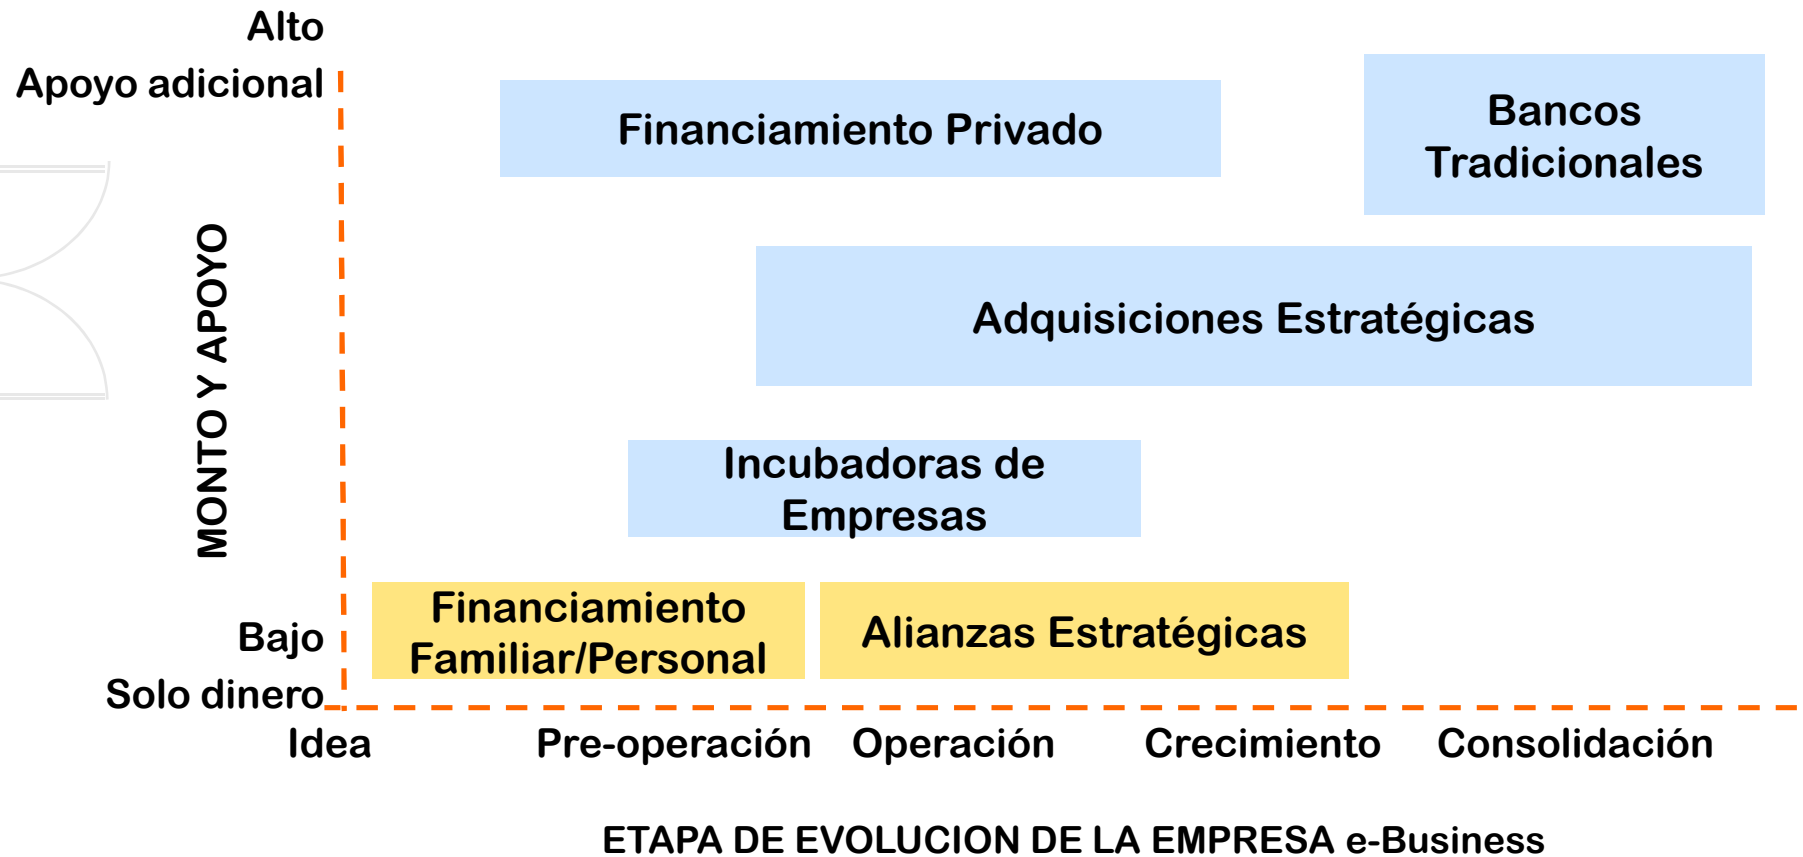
Alto
Apoyo adicional

MONTO Y APOYO

Bajo
Solo dinero

Financiamiento Privado

Bancos Tradicionales

Adquisiciones Estratégicas

Incubadoras de Empresas

Financiamiento Familiar/Personal

Alianzas Estratégicas

Idea
Pre-operación
Operación
Crecimiento
Consolidación

ETAPA DE EVOLUCION DE LA EMPRESA e-Business